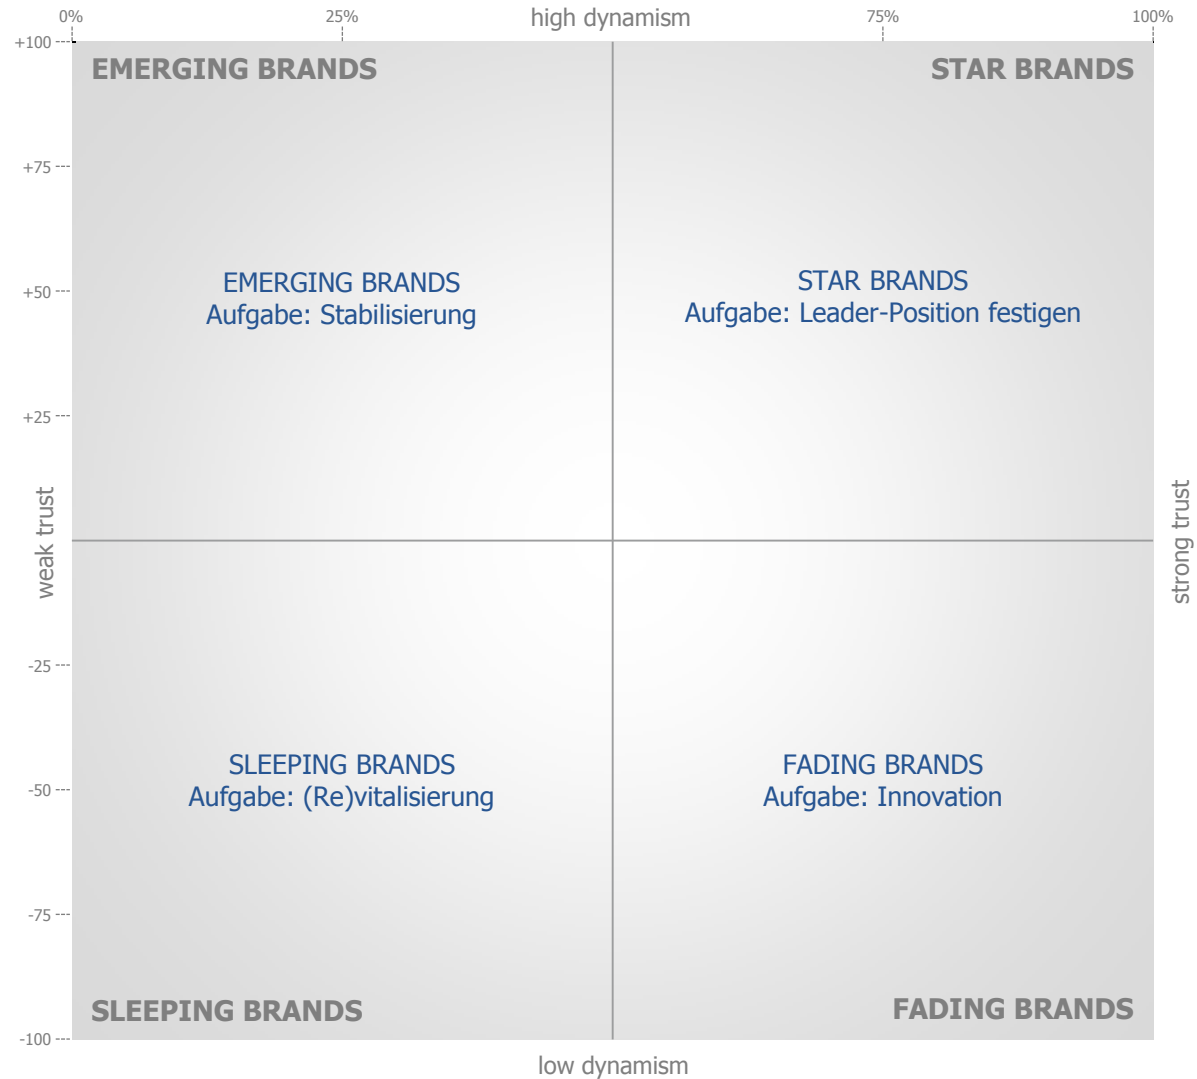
0%
25%
high dynamism
75%
100%

+100
+75
+50
+25
-25
-50
-75
-100

weak trust
strong trust

EMERGING BRANDS
STAR BRANDS

EMERGING BRANDS
Aufgabe: Stabilisierung

STAR BRANDS
Aufgabe: Leader-Position festigen

SLEEPING BRANDS
Aufgabe: (Re)vitalisierung

FADING BRANDS
Aufgabe: Innovation

SLEEPING BRANDS
FADING BRANDS

low dynamism